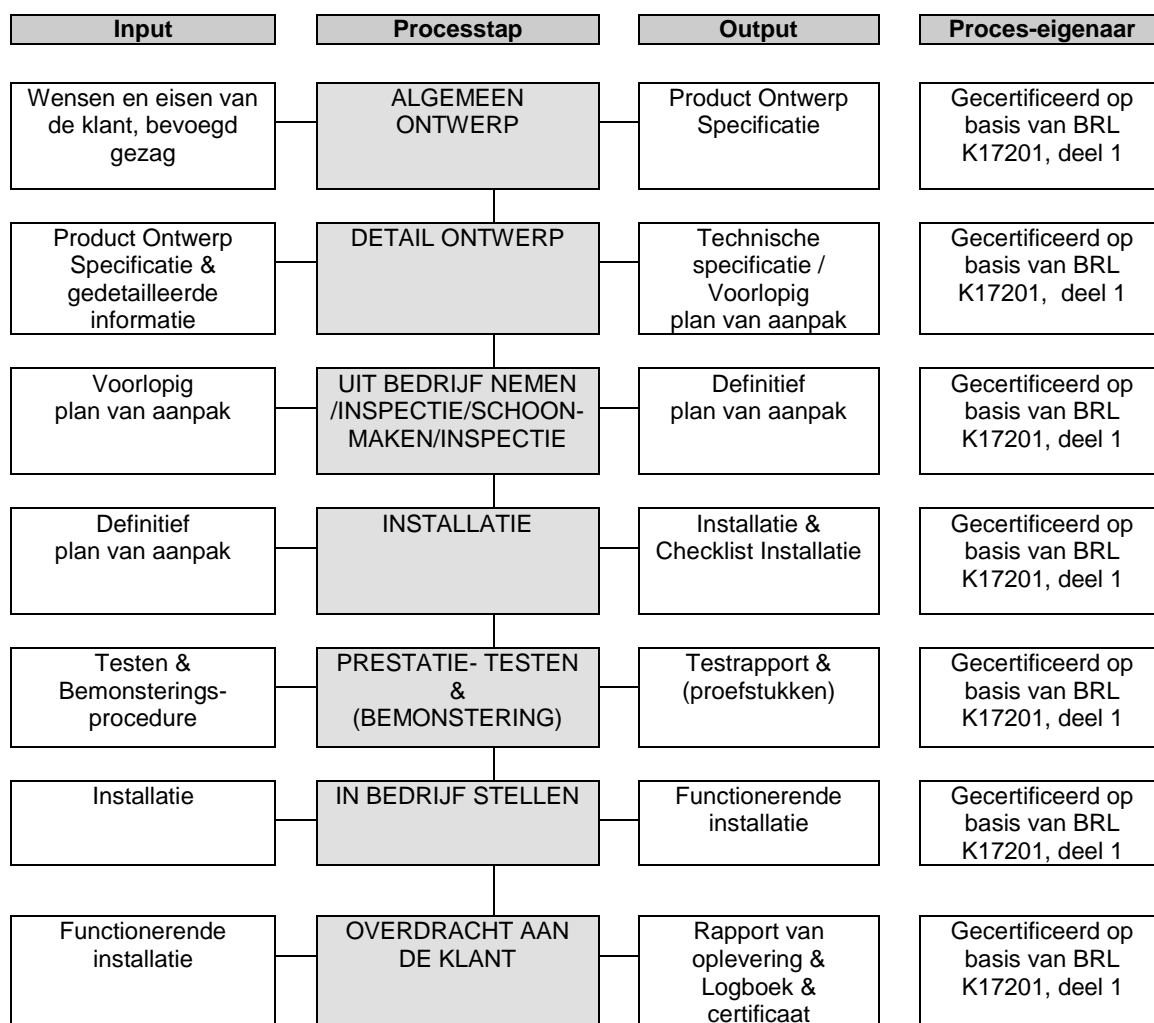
| Input | Processtap | Output | Proces-eigenaar |
|---|---|---|---|
| Wensen en eisen van de klant, bevoegd gezag | ALGEMEEN ONTWERP | Product Ontwerp Specificatie | Gecertificeerd op basis van BRL K17201, deel 1 |
| Product Ontwerp Specificatie & gedetailleerde informatie | DETAIL ONTWERP | Technische specificatie / Voorlopig plan van aanpak | Gecertificeerd op basis van BRL K17201, deel 1 |
| Voorlopig plan van aanpak | UIT BEDRIJF NEMEN /INSPECTIE/SCHOONMAKEN/INSPECTIE | Definitief plan van aanpak | Gecertificeerd op basis van BRL K17201, deel 1 |
| Definitief plan van aanpak | INSTALLATIE | Installatie & Checklist Installatie | Gecertificeerd op basis van BRL K17201, deel 1 |
| Testen & Bemonsteringsprocedure | PRESTATIE- TESTEN & (BEMONSTERING) | Testrapport & (proefstukken) | Gecertificeerd op basis van BRL K17201, deel 1 |
| Installatie | IN BEDRIJF STELLEN | Functionerende installatie | Gecertificeerd op basis van BRL K17201, deel 1 |
| Functionerende installatie | OVERDRACHT AAN DE KLANT | Rapport van oplevering & Logboek & certificaat | Gecertificeerd op basis van BRL K17201, deel 1 |